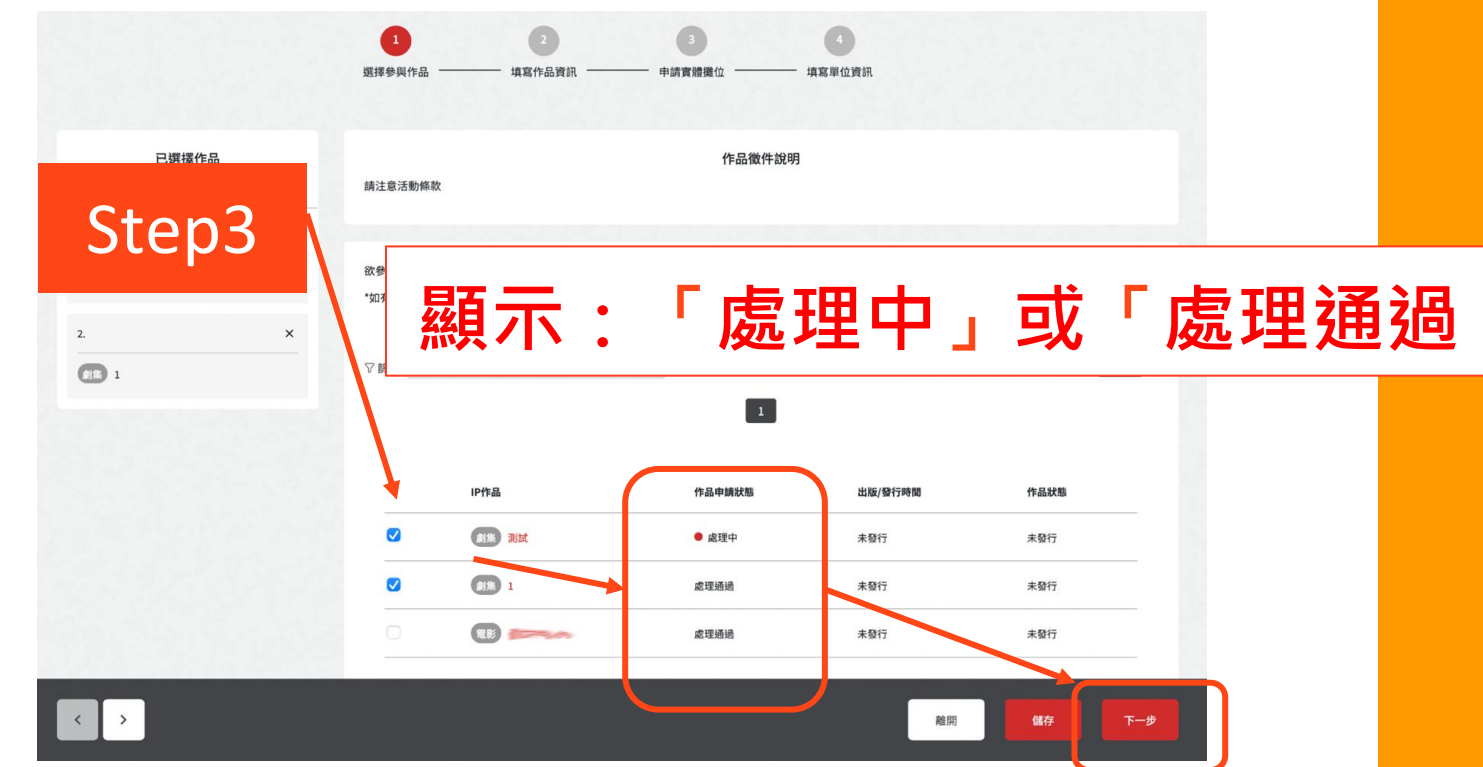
1 選擇參與作品 2 填寫作品資訊 3 申請實體攤位 4 填寫單位資訊

已選擇作品

Step3

作品徵件說明

請注意活動條款

欲參

*如有

顯示：「處理中」或「處理通過

2. ×

劇集 1

1

| | IP作品 | 作品申請狀態 | 出版/發行時間 | 作品狀態 |
|---|---|---|---|---|
| ☑ | 劇集 測試 | 處理中 | 未發行 | 未發行 |
| ☑ | 劇集 1 | 處理通過 | 未發行 | 未發行 |
| ☐ | 電影 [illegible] | 處理通過 | 未發行 | 未發行 |

< >

離開 儲存 下一步